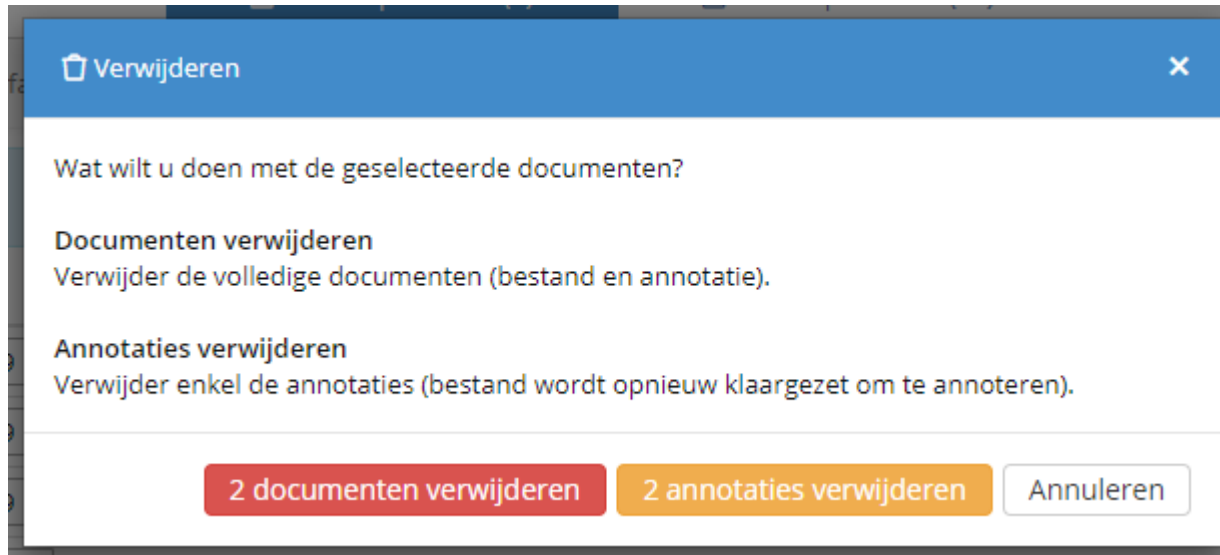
Verwijderen ×

Wat wilt u doen met de geselecteerde documenten?

**Documenten verwijderen**
Verwijder de volledige documenten (bestand en annotatie).

**Annotaties verwijderen**
Verwijder enkel de annotaties (bestand wordt opnieuw klaargezet om te annoteren).

2 documenten verwijderen | 2 annotaties verwijderen | Annuleren